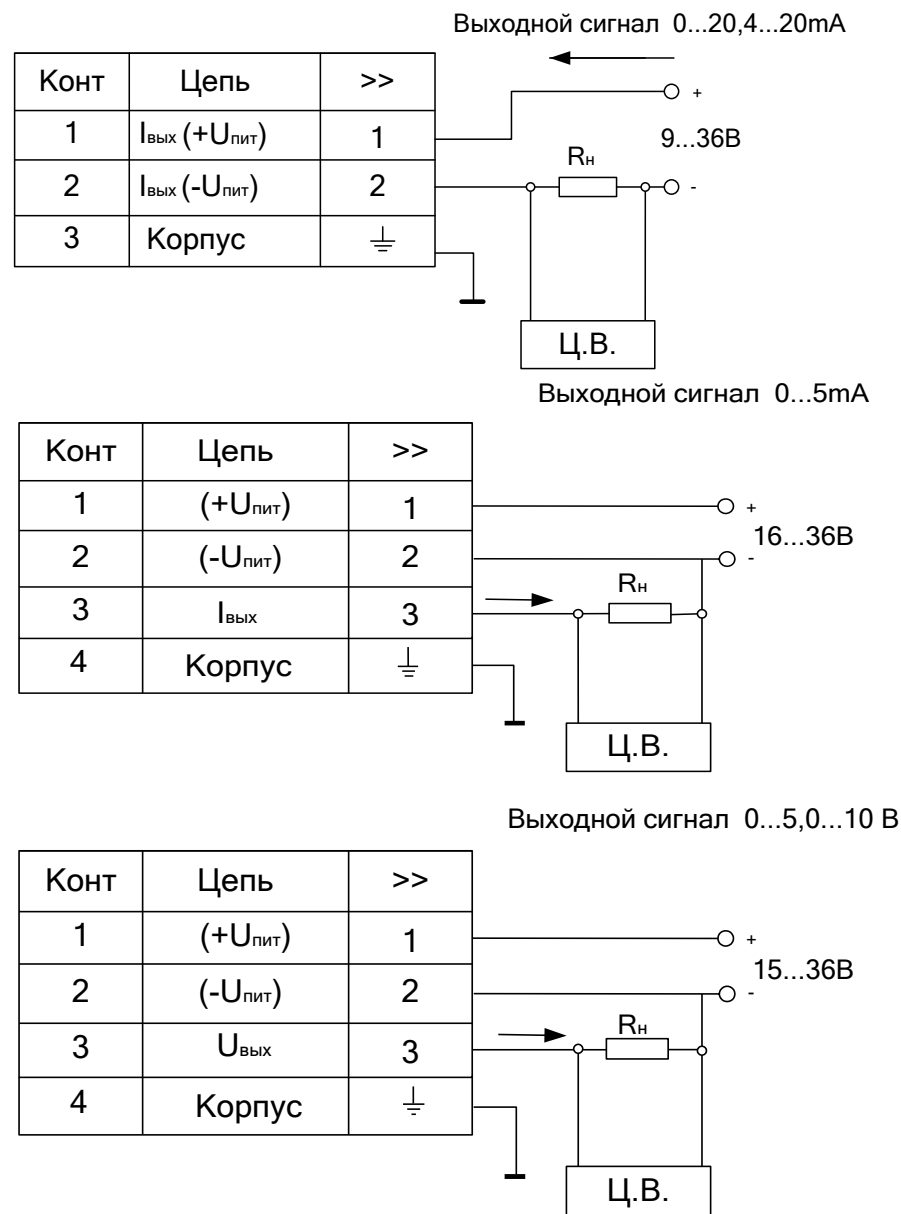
Выходной сигнал 0...20,4...20mA

| Конт | Цепь | >> |
|---|---|---|
| 1 | $I_{вых}$ $(+U_{пит})$ | 1 |
| 2 | $I_{вых}$ $(-U_{пит})$ | 2 |
| 3 | Корпус | ⏚ |

+
9...36В
$R_н$
-
Ц.В.

Выходной сигнал 0...5mA

| Конт | Цепь | >> |
|---|---|---|
| 1 | $(+U_{пит})$ | 1 |
| 2 | $(-U_{пит})$ | 2 |
| 3 | $I_{вых}$ | 3 |
| 4 | Корпус | ⏚ |

+
16...36В
-
$R_н$
Ц.В.

Выходной сигнал 0...5,0...10 В

| Конт | Цепь | >> |
|---|---|---|
| 1 | $(+U_{пит})$ | 1 |
| 2 | $(-U_{пит})$ | 2 |
| 3 | $U_{вых}$ | 3 |
| 4 | Корпус | ⏚ |

+
15...36В
-
$R_н$
Ц.В.